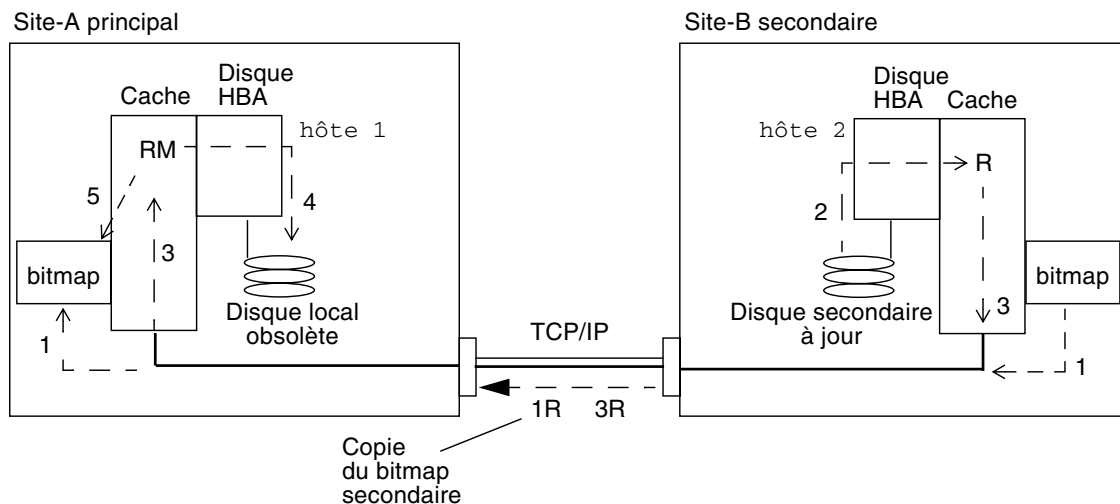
Site-A principal

Cache

Disque HBA

hôte 1

RM

5

4

3

bitmap

1

Disque local obsolète

TCP/IP

1R

3R

Copie du bitmap secondaire

Site-B secondaire

Disque HBA

Cache

hôte 2

R

2

3

bitmap

Disque secondaire à jour

1